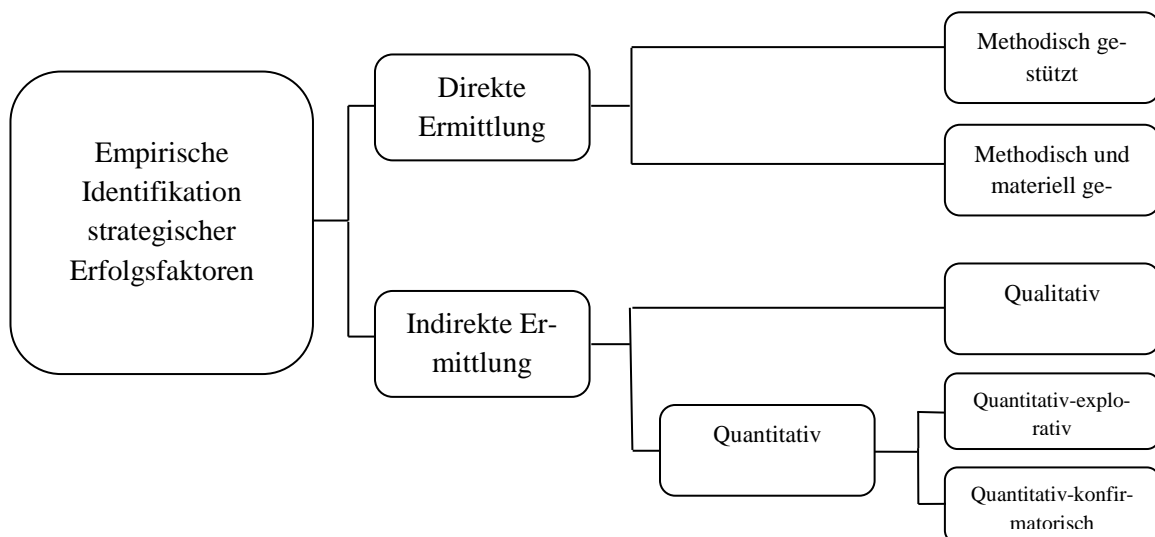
Empirische Identifikation strategischer Erfolgsfaktoren

Direkte Ermittlung

Methodisch gestützt

Methodisch und materiell ge-

Indirekte Ermittlung

Qualitativ

Quantitativ

Quantitativ-explorativ

Quantitativ-konfirmatorisch